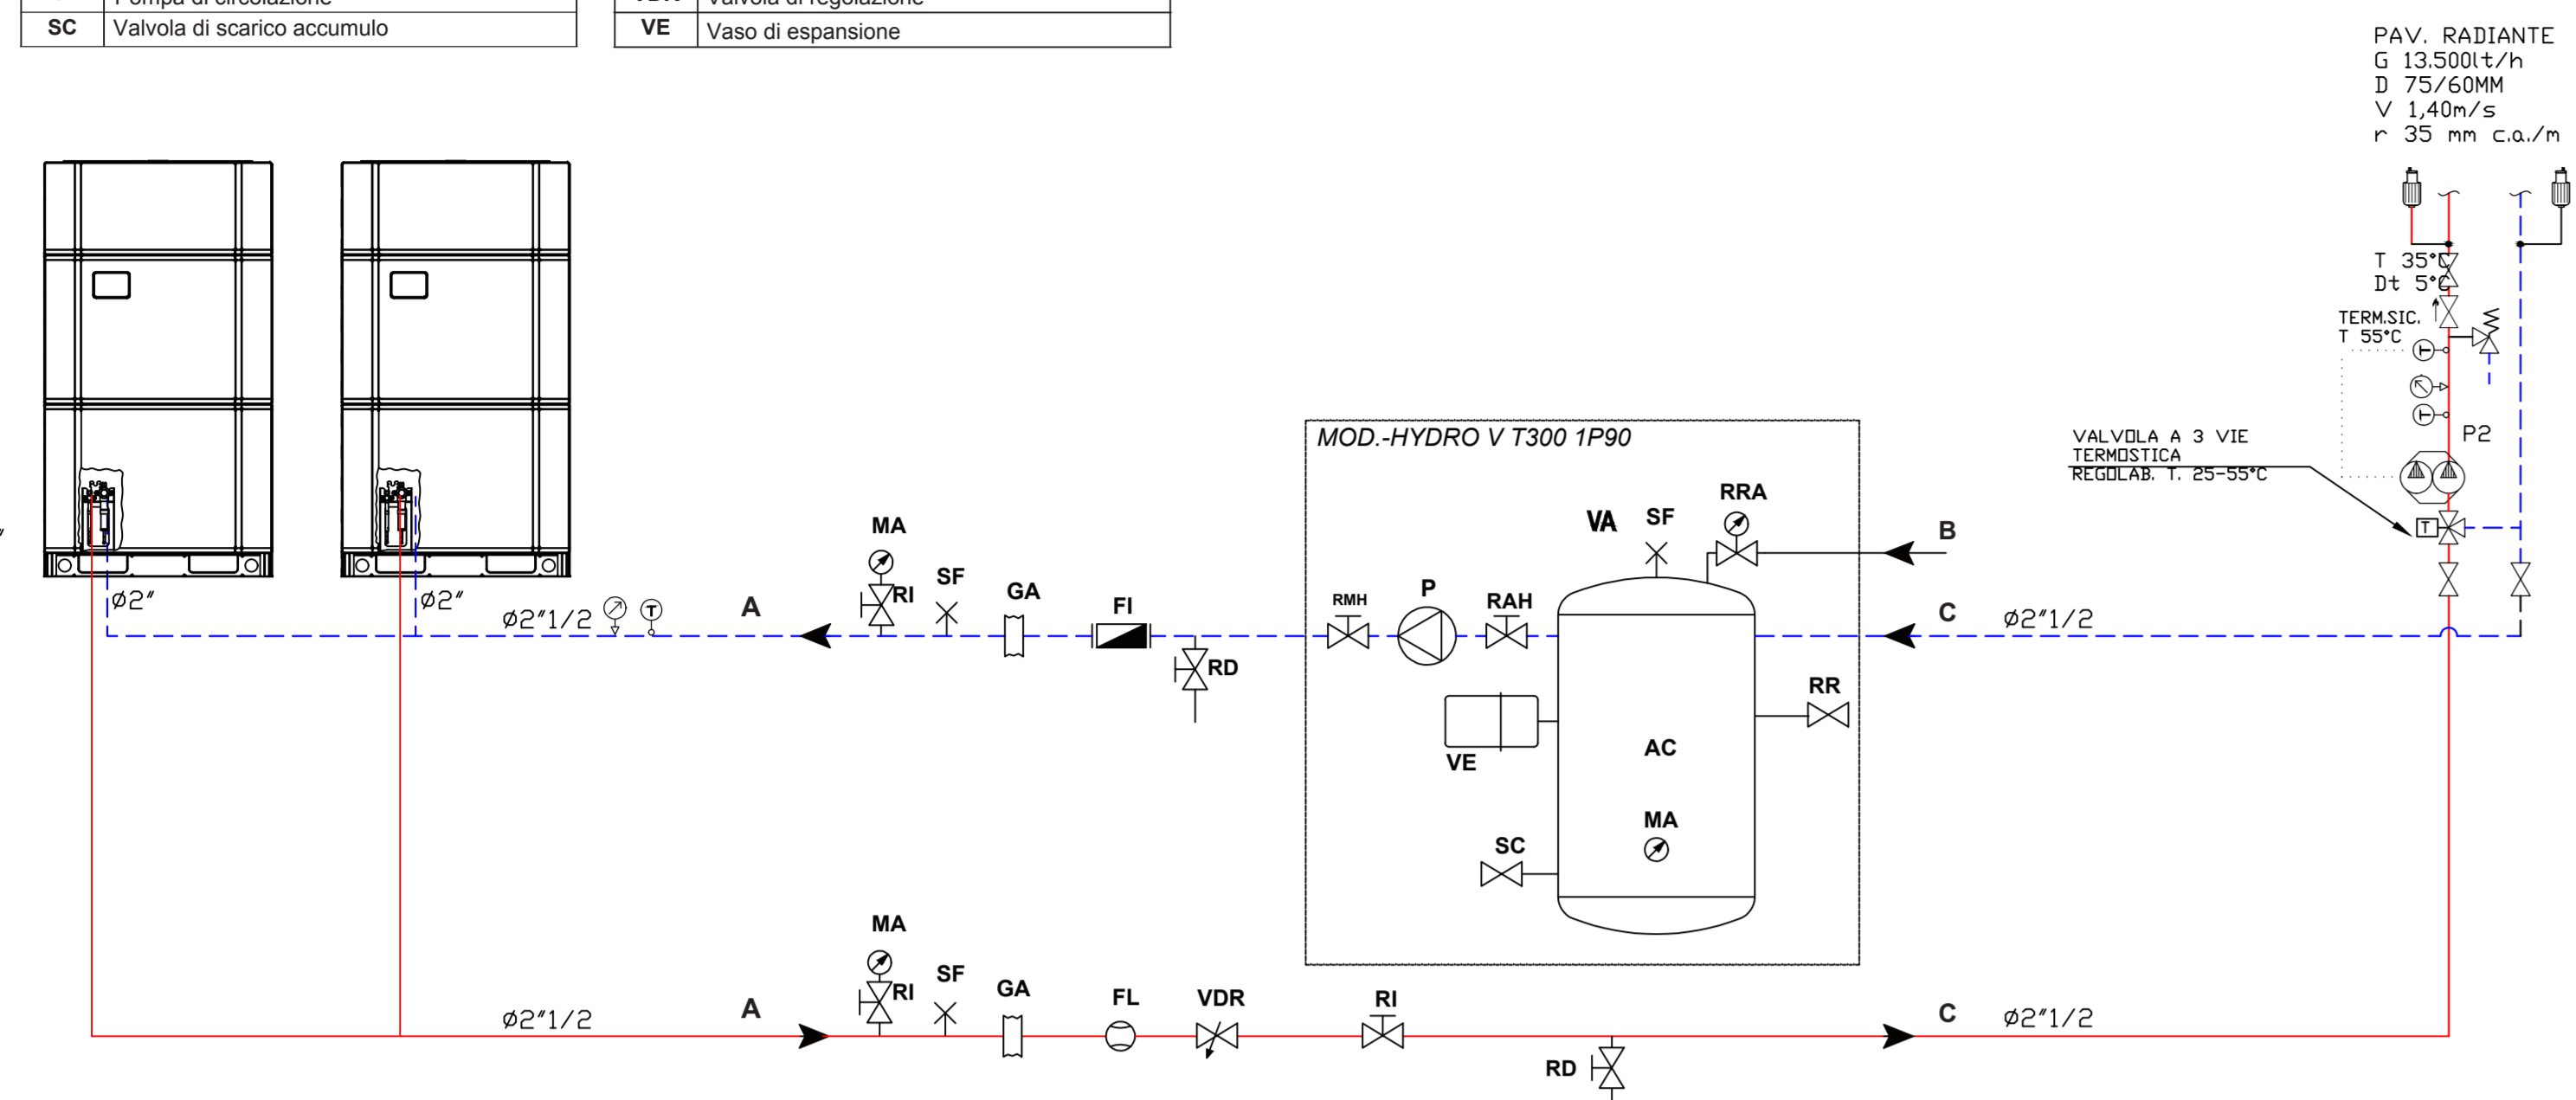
| SC | Valvola di scarico accumulo |
|---|---|

| VE | Vaso di espansione |
|---|---|

PAV. RADIANTE
G 13.500lt/h
D 75/60MM
V 1,40m/s
r 35 mm c.a./m

T 35°C
Dt 5°C

TERM.SIC.
T 55°C

P2

VALVOLA A 3 VIE
TERMOSTICA
REGOLAB. T. 25-55°C

MOD.-HYDRO V T300 1P90

VA SF RRA

B

MA

RI

SF

GA

FI

RD

A

ø2"1/2

ø2"

ø2"

RMH

P

RAH

C

ø2"1/2

RR

VE

AC

MA

SC

MA

RI

SF

GA

FL

VDR

RI

A

ø2"1/2

C

ø2"1/2

RD